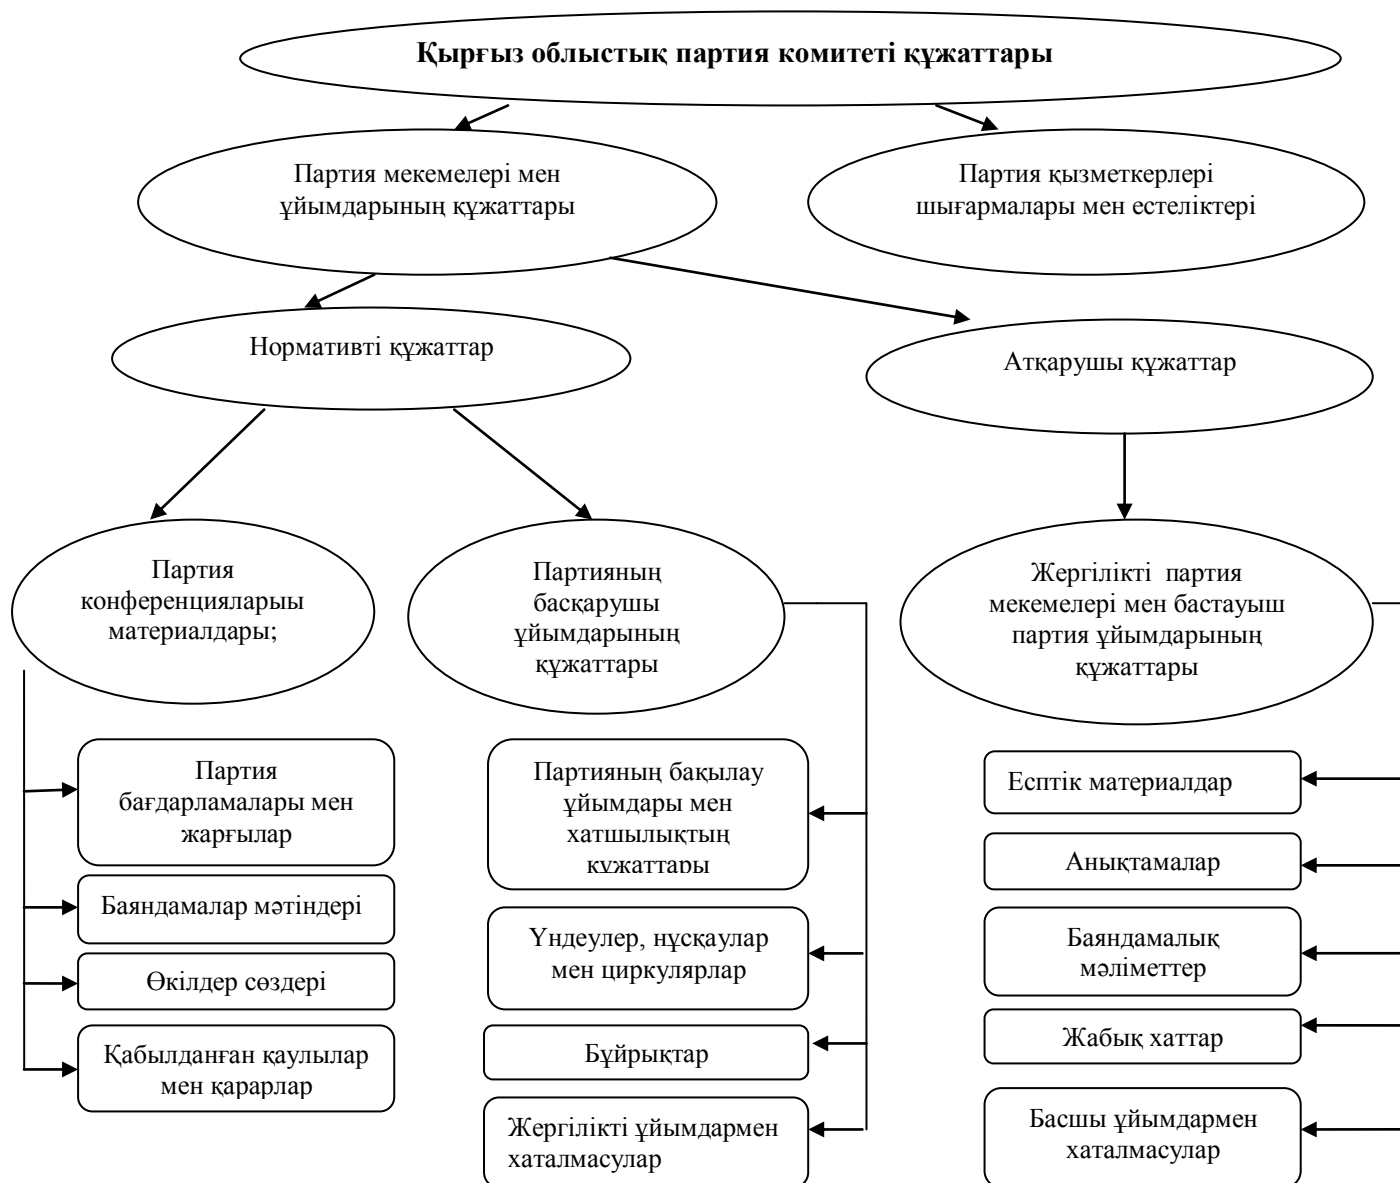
Қырғыз облыстық партия комитеті құжаттары

Партия мекемелері мен ұйымдарының құжаттары

Партия қызметкерлері шығармалары мен естеліктері

Нормативті құжаттар

Атқарушы құжаттар

Партия конференцияларыы материалдары;

Партияның басқарушы ұйымдарының құжаттары

Жергілікті партия мекемелері мен бастауыш партия ұйымдарының құжаттары

Партия бағдарламалары мен жарғылар

Баяндамалар мәтіндері

Өкілдер сөздері

Қабылданған қаулылар мен қарарлар

Партияның бақылау ұйымдары мен хатшылықтың құжаттары

Үндеулер, нұсқаулар мен циркулярлар

Бұйрықтар

Жергілікті ұйымдармен хаталмасулар

Есптік материалдар

Анықтамалар

Баяндамалық мәліметтер

Жабық хаттар

Басшы ұйымдармен хаталмасулар